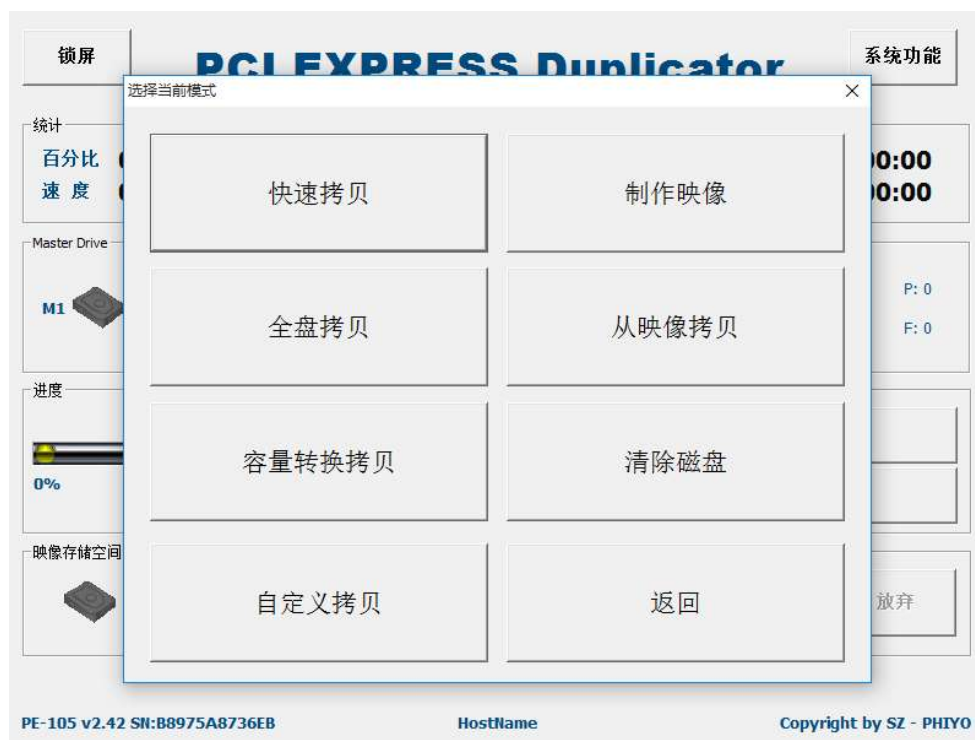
锁屏

PCI EXPRESS Duplicator

系统功能

选择当前模式

×

统计

百分比

速 度

00:00

00:00

Master Drive

M1

P: 0

F: 0

进度

0%

映像存储空间

快速拷贝

制作映像

全盘拷贝

从映像拷贝

容量转换拷贝

清除磁盘

自定义拷贝

返回

放弃

PE-105 v2.42 SN:B8975A8736EB

HostName

Copyright by SZ - PHIYO